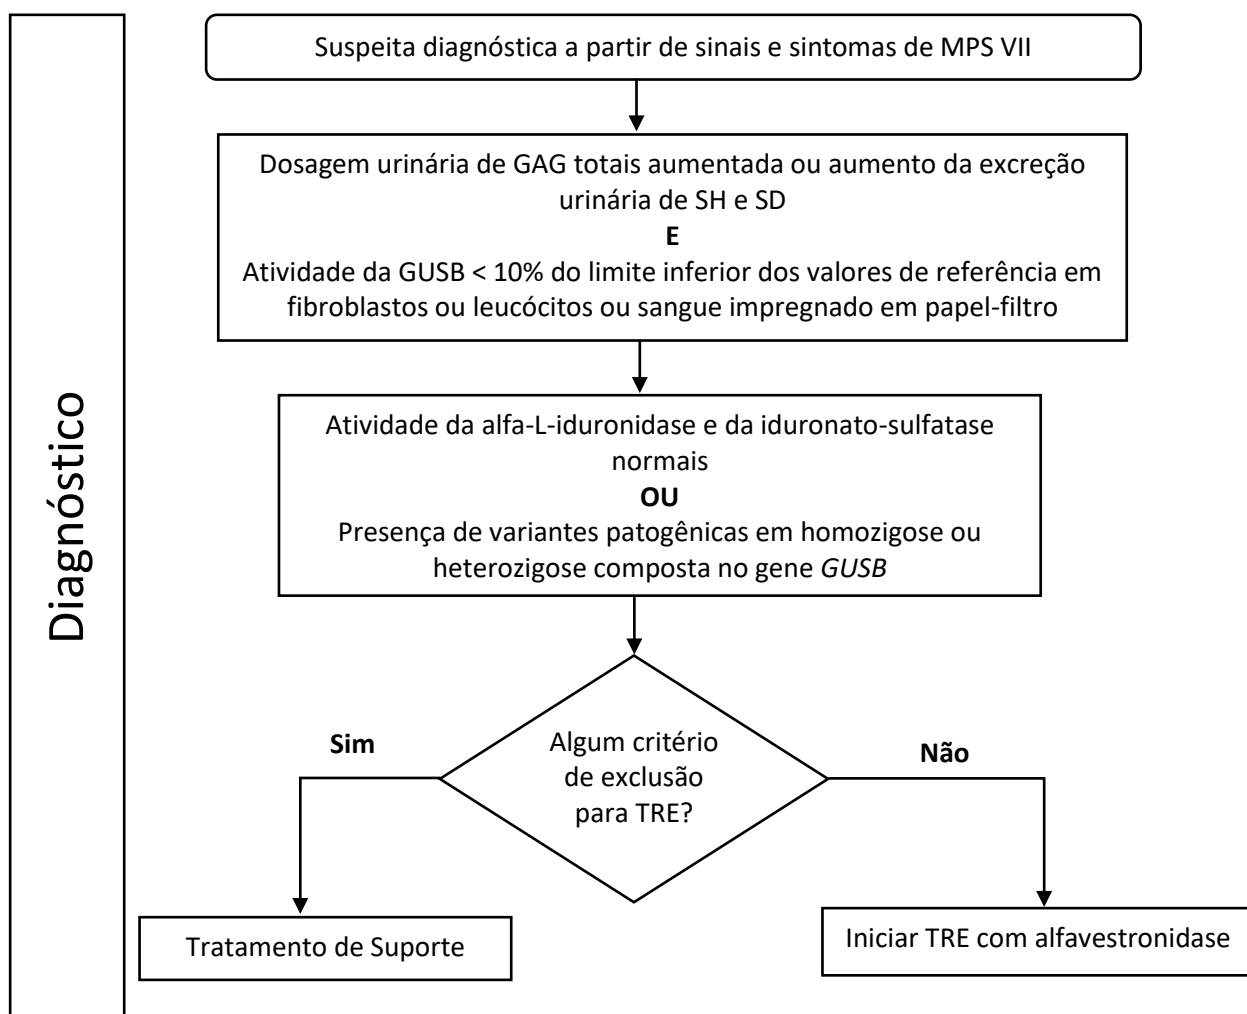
Diagnóstico

Suspeita diagnóstica a partir de sinais e sintomas de MPS VII

Dosagem urinária de GAG totais aumentada ou aumento da excreção urinária de SH e SD
**E**
Atividade da GUSB < 10% do limite inferior dos valores de referência em fibroblastos ou leucócitos ou sangue impregnado em papel-filtro

Atividade da alfa-L-iduronidase e da iduronato-sulfatase normais
**OU**
Presença de variantes patogênicas em homozigose ou heterozigose composta no gene *GUSB*

Algum critério de exclusão para TRE?

Sim

Não

Tratamento de Suporte

Iniciar TRE com alfavestronidase